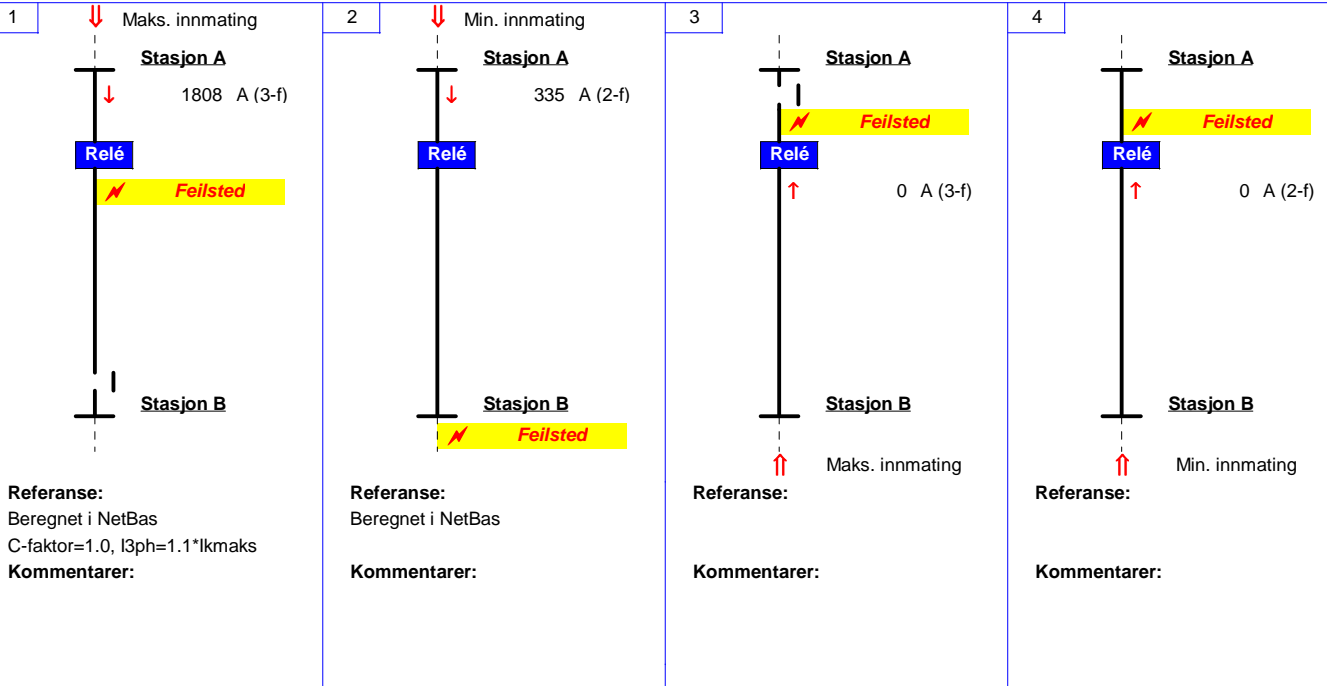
1

Maks. innmating

Stasjon A

1808 A (3-f)

Relé

Feilsted

Stasjon B

Referanse:
Beregnet i NetBas
C-faktor=1.0, I3ph=1.1*Ikmaks
Kommentarer:

2

Min. innmating

Stasjon A

335 A (2-f)

Relé

Stasjon B

Feilsted

Referanse:
Beregnet i NetBas

Kommentarer:

3

Stasjon A

Feilsted

Relé

0 A (3-f)

Stasjon B

Maks. innmating

Referanse:

Kommentarer:

4

Stasjon A

Feilsted

Relé

0 A (2-f)

Stasjon B

Min. innmating

Referanse:

Kommentarer: